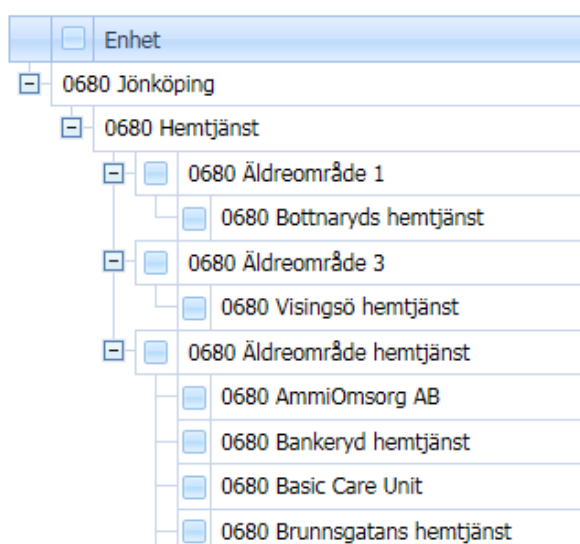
Enhet

0680 Jönköping

0680 Hemtjänst

0680 Äldreområde 1

0680 Bottnaryds hemtjänst

0680 Äldreområde 3

0680 Visingsö hemtjänst

0680 Äldreområde hemtjänst

0680 AmmiOmsorg AB

0680 Bankeryd hemtjänst

0680 Basic Care Unit

0680 Brunnsgatans hemtjänst